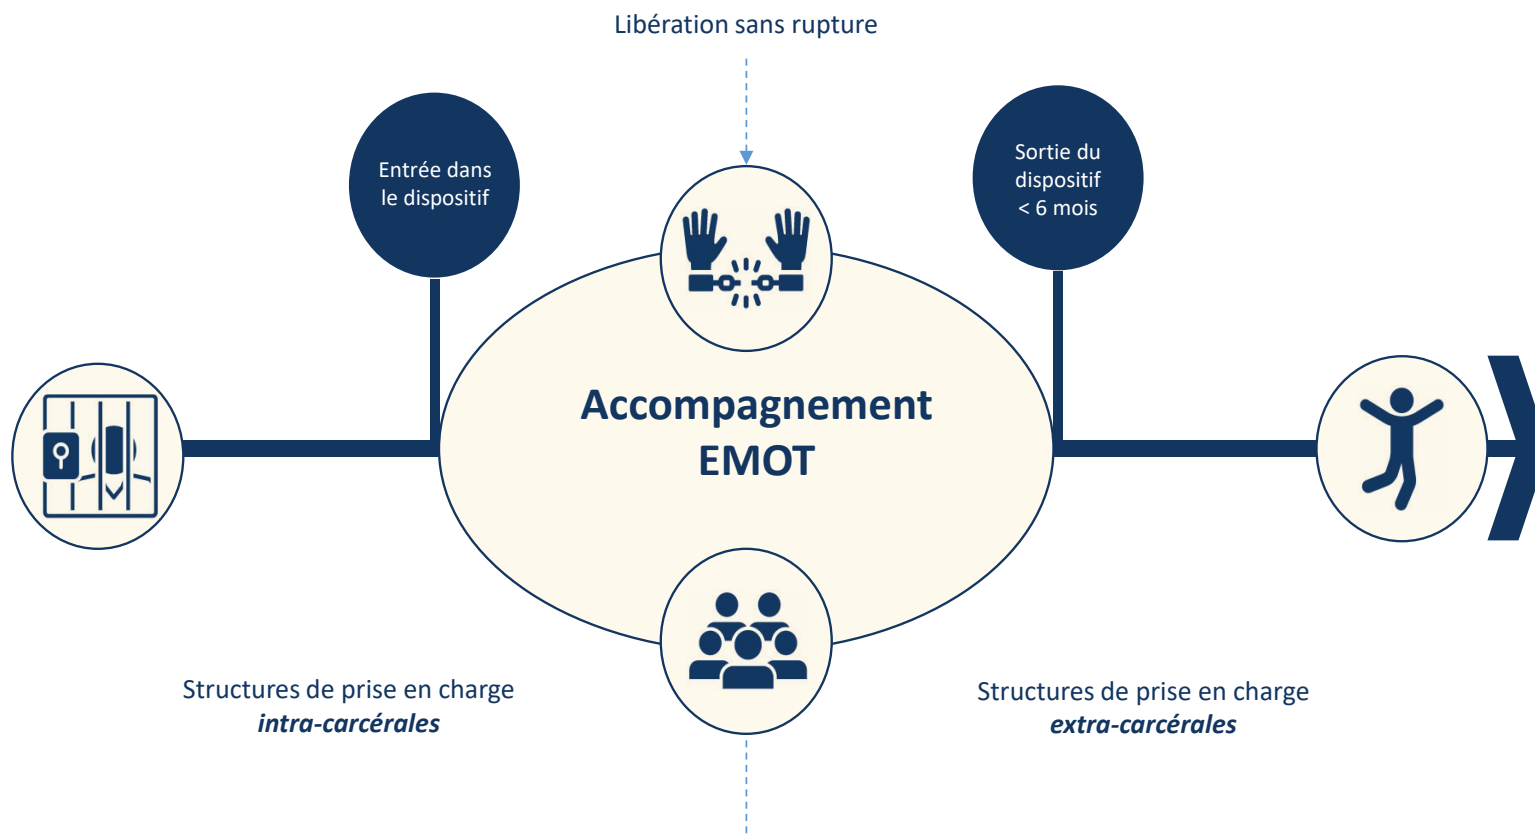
Libération sans rupture

Entrée dans le dispositif

Sortie du dispositif < 6 mois

Accompagnement EMOT

Structures de prise en charge *intra-carcérales*

Structures de prise en charge *extra-carcérales*